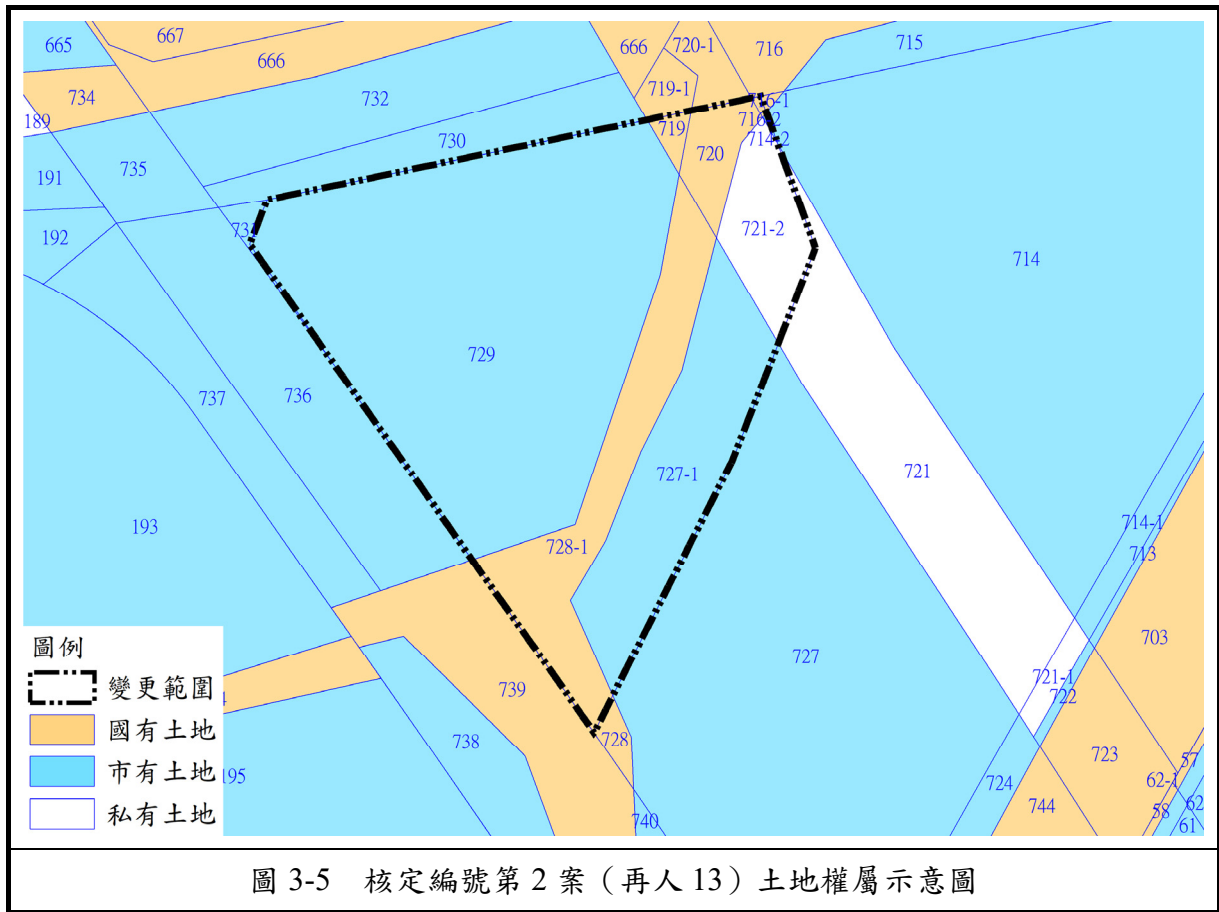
665
667
666
734
189
732
666
720-1
716
715
719-1
716-1
716-2
714-2
719
720
730
191
735
192
731
721-2
714
729
737
736
727-1
721
193
728-1
714-1
713
703
727
721-1
722
739
728
738
195
723
724
744
57
62-1
62
58
61
740

圖例
變更範圍
國有土地
市有土地
私有土地

圖 3-5　核定編號第 2 案（再人 13）土地權屬示意圖